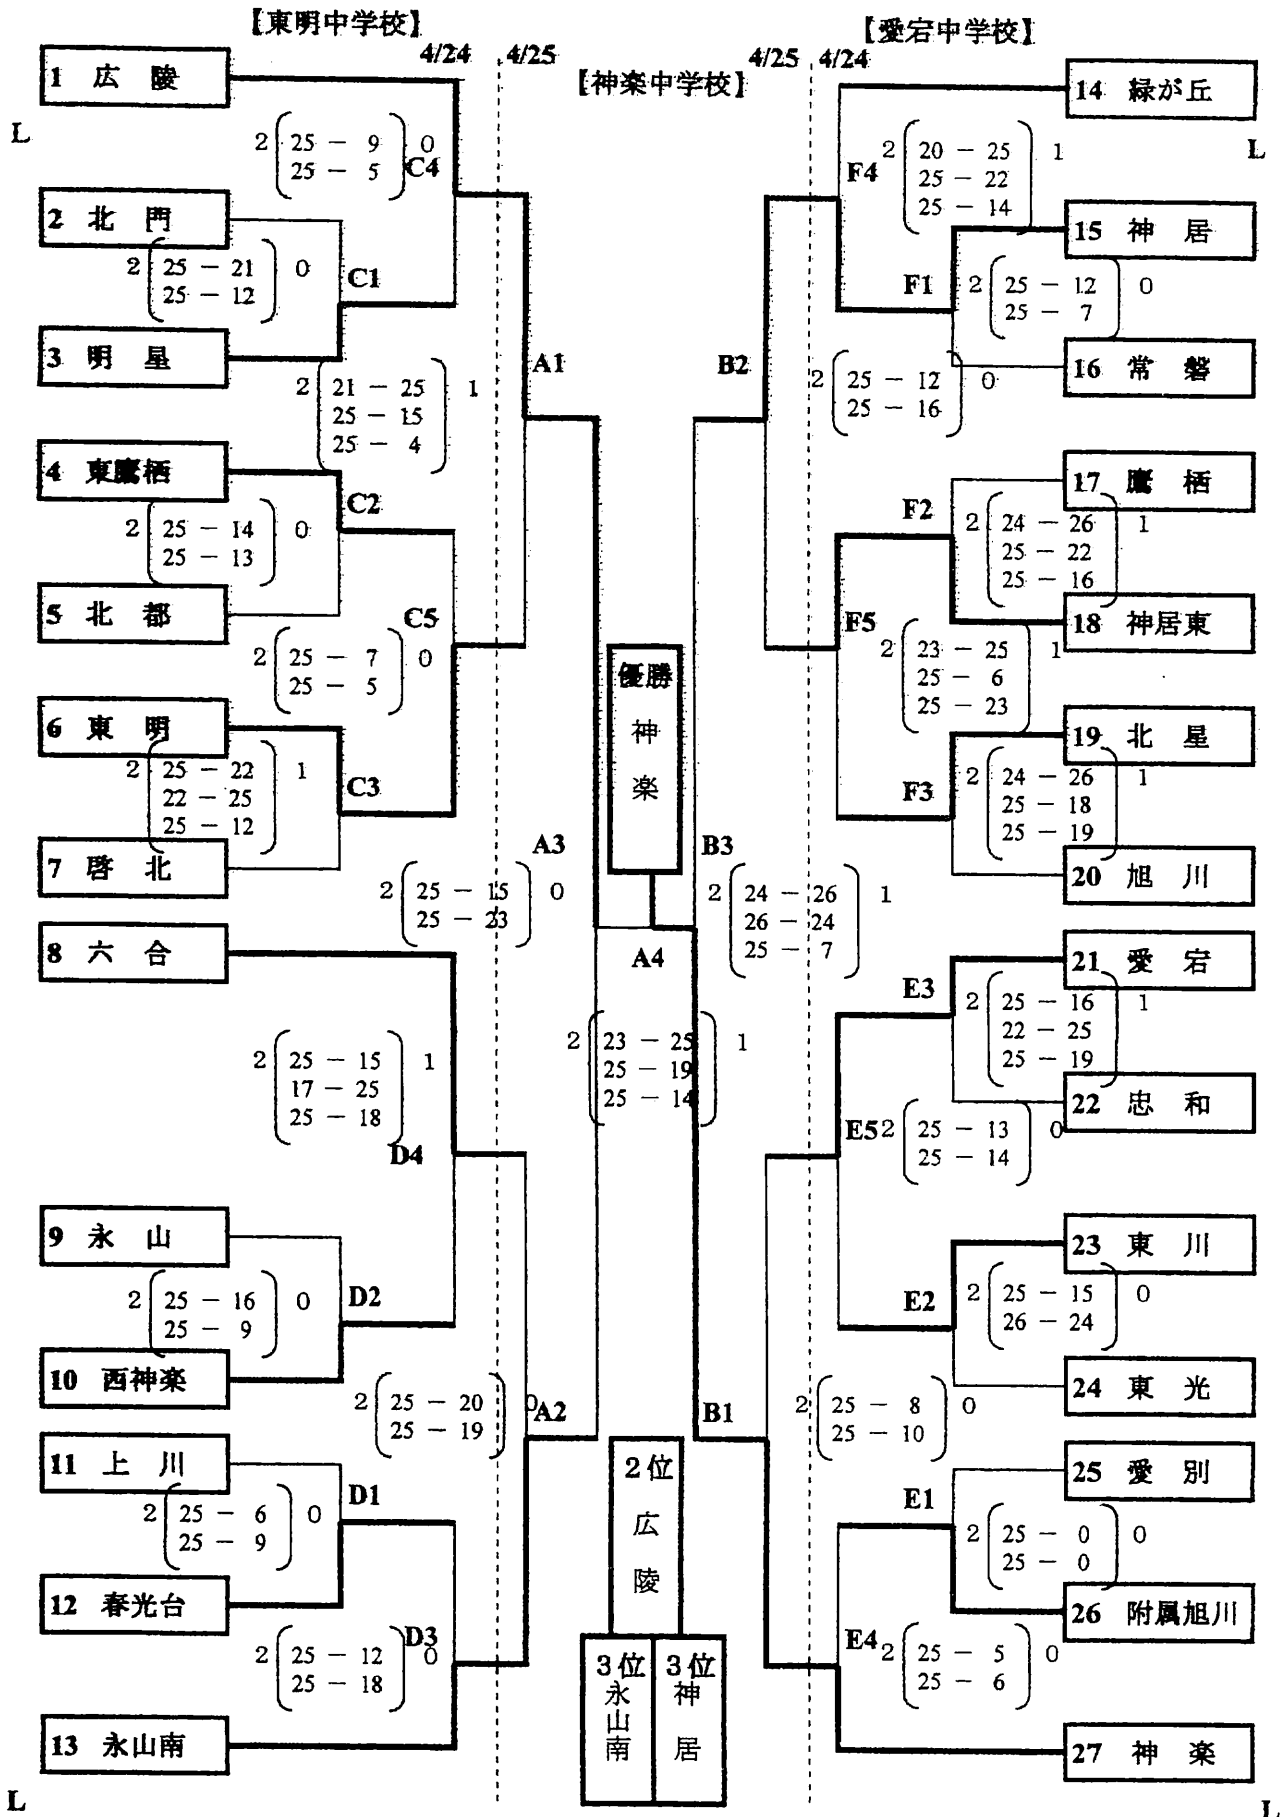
【東明中学校】

4/24　4/25

【神楽中学校】

4/25　4/24

【愛宕中学校】

L

1 広　陵

2 $\begin{pmatrix} 25-9 \\ 25-5 \end{pmatrix}$ 0 C4

2 北　門

2 $\begin{pmatrix} 25-21 \\ 25-12 \end{pmatrix}$ 0 C1

3 明　星

2 $\begin{pmatrix} 21-25 \\ 25-15 \\ 25-4 \end{pmatrix}$ 1

A1

4 東鷹栖

C2

2 $\begin{pmatrix} 25-14 \\ 25-13 \end{pmatrix}$ 0

5 北　都

C5

2 $\begin{pmatrix} 25-7 \\ 25-5 \end{pmatrix}$ 0

6 東　明

2 $\begin{pmatrix} 25-22 \\ 22-25 \\ 25-12 \end{pmatrix}$ 1 C3

7 啓　北

A3

2 $\begin{pmatrix} 25-15 \\ 25-23 \end{pmatrix}$ 0

8 六　合

2 $\begin{pmatrix} 25-15 \\ 17-25 \\ 25-18 \end{pmatrix}$ 1

D4

9 永　山

2 $\begin{pmatrix} 25-16 \\ 25-9 \end{pmatrix}$ 0 D2

10 西神楽

2 $\begin{pmatrix} 25-20 \\ 25-19 \end{pmatrix}$ 0 A2

11 上　川

D1

2 $\begin{pmatrix} 25-6 \\ 25-9 \end{pmatrix}$ 0

12 春光台

2 $\begin{pmatrix} 25-12 \\ 25-18 \end{pmatrix}$ D3 0

13 永山南

L

優勝 神楽

A4

2 $\begin{pmatrix} 23-25 \\ 25-19 \\ 25-14 \end{pmatrix}$ 1

2位 広陵

3位 永山南

3位 神居

14 緑が丘

L

F4 2 $\begin{pmatrix} 20-25 \\ 25-22 \\ 25-14 \end{pmatrix}$ 1

15 神　居

F1 2 $\begin{pmatrix} 25-12 \\ 25-7 \end{pmatrix}$ 0

16 常　盤

B2

2 $\begin{pmatrix} 25-12 \\ 25-16 \end{pmatrix}$ 0

17 鷹　栖

F2

2 $\begin{pmatrix} 24-26 \\ 25-22 \\ 25-16 \end{pmatrix}$ 1

18 神居東

F5

2 $\begin{pmatrix} 23-25 \\ 25-6 \\ 25-23 \end{pmatrix}$ 1

19 北　星

2 $\begin{pmatrix} 24-26 \\ 25-18 \\ 25-19 \end{pmatrix}$ 1

F3

20 旭　川

B3

2 $\begin{pmatrix} 24-26 \\ 26-24 \\ 25-7 \end{pmatrix}$ 1

21 愛　宕

E3

2 $\begin{pmatrix} 25-16 \\ 22-25 \\ 25-19 \end{pmatrix}$ 1

22 忠　和

E5 2 $\begin{pmatrix} 25-13 \\ 25-14 \end{pmatrix}$ 0

23 東　川

2 $\begin{pmatrix} 25-15 \\ 26-24 \end{pmatrix}$ 0

E2

24 東　光

B1

2 $\begin{pmatrix} 25-8 \\ 25-10 \end{pmatrix}$ 0

25 愛　別

E1

2 $\begin{pmatrix} 25-0 \\ 25-0 \end{pmatrix}$ 0

26 附属旭川

E4 2 $\begin{pmatrix} 25-5 \\ 25-6 \end{pmatrix}$ 0

27 神　楽

L